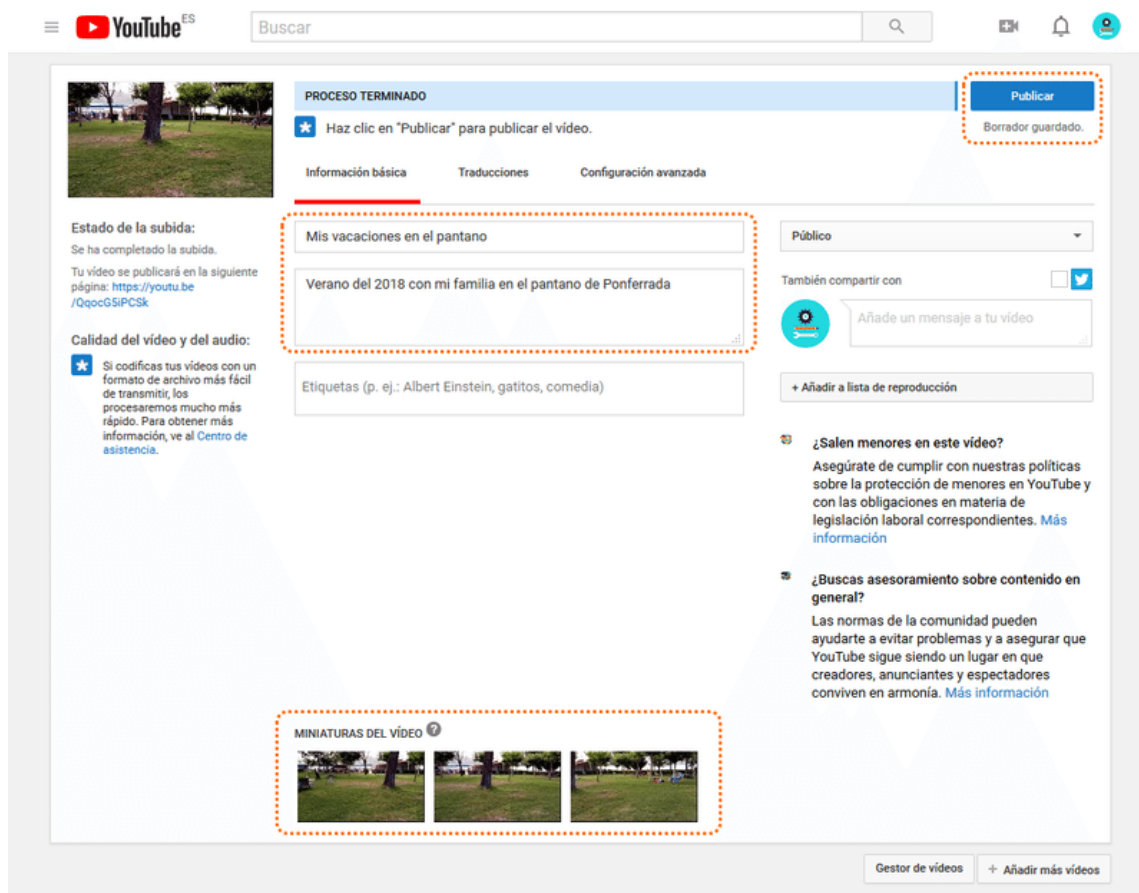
YouTube ES

Buscar

PROCESO TERMINADO

Haz clic en "Publicar" para publicar el vídeo.

Publicar

Borrador guardado.

Información básica

Traducciones

Configuración avanzada

Estado de la subida:

Se ha completado la subida.

Tu vídeo se publicará en la siguiente página: https://youtu.be/QqocG5iPCSk

Calidad del vídeo y del audio:

Si codificas tus vídeos con un formato de archivo más fácil de transmitir, los procesaremos mucho más rápido. Para obtener más información, ve al Centro de asistencia.

Mis vacaciones en el pantano

Verano del 2018 con mi familia en el pantano de Ponferrada

Etiquetas (p. ej.: Albert Einstein, gatitos, comedia)

Público

También compartir con

Añade un mensaje a tu vídeo

+ Añadir a lista de reproducción

¿Salen menores en este vídeo?

Asegúrate de cumplir con nuestras políticas sobre la protección de menores en YouTube y con las obligaciones en materia de legislación laboral correspondientes. Más información

¿Buscas asesoramiento sobre contenido en general?

Las normas de la comunidad pueden ayudarte a evitar problemas y a asegurar que YouTube sigue siendo un lugar en que creadores, anunciantes y espectadores conviven en armonía. Más información

MINIATURAS DEL VÍDEO

Gestor de vídeos

+ Añadir más vídeos